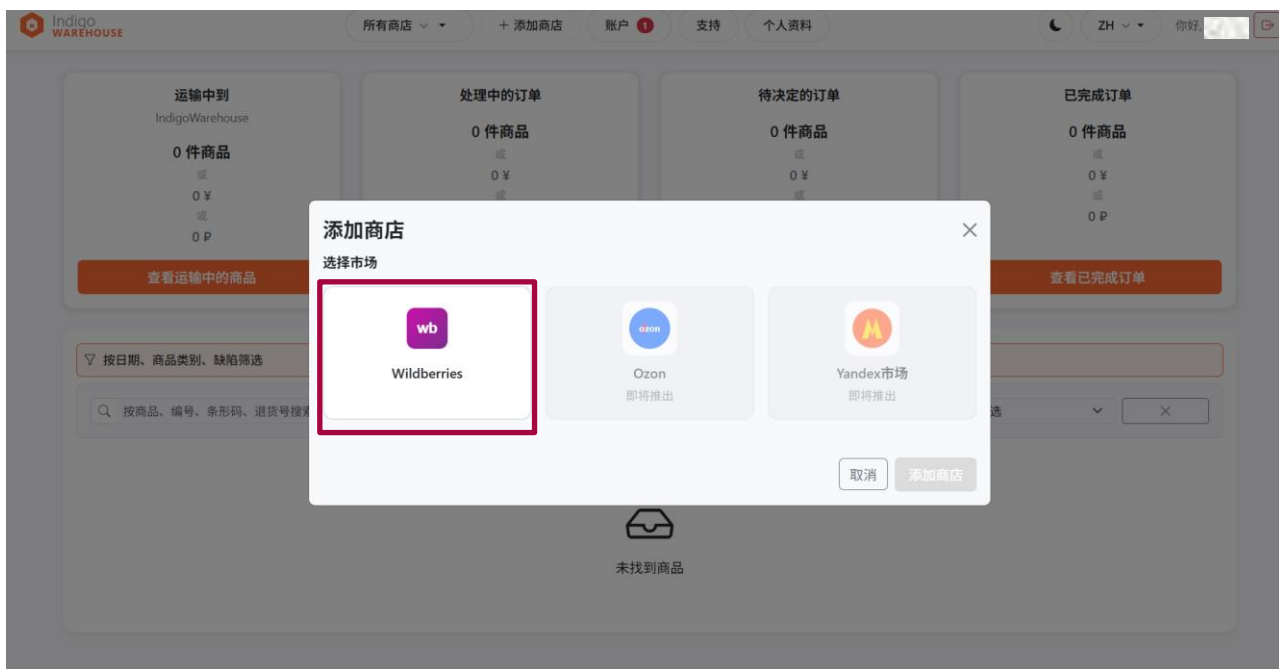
Indigo WAREHOUSE

所有商店

+ 添加商店

账户 1

支持

个人资料

ZH

你好,

运输中到
IndigoWarehouse
0 件商品
或
0 ¥
或
0 ₽

查看运输中的商品

处理中的订单
0 件商品
或
0 ¥
或

待决定的订单
0 件商品
或
0 ¥
或

已完成订单
0 件商品
或
0 ¥
或
0 ₽

查看已完成订单

按日期、商品类别、缺陷筛选

按商品、编号、条形码、退货号搜

选

添加商店

选择市场

wb
Wildberries

ozon
Ozon
即将推出

Yandex市场
即将推出

取消

添加商店

未找到商品